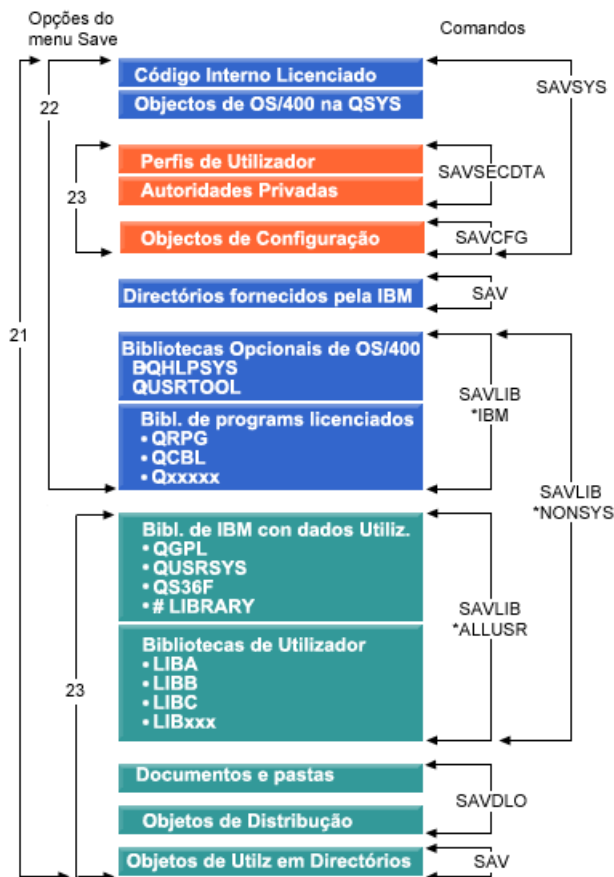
Opções do menu Save

Comandos

Código Interno Licenciado
Objectos de OS/400 na QSYS

SAVSYS

22

Perfis de Utilizador
Autoridades Privadas

SAVSECDTA

23

Objectos de Configuração

SAVCFG

Directórios fornecidos pela IBM

SAV

21

Bibliotecas Opcionais de OS/400
BQHLPSYS
QUSRTOOL

Bibl. de programs licenciados
• QRPG
• QCBL
• Qxxxxx

SAVLIB
*IBM

SAVLIB
*NONSYS

Bibl. de IBM con dados Utiliz.
• QGPL
• QUSRSYS
• QS36F
• # LIBRARY

Bibliotecas de Utilizador
• LIBA
• LIBB
• LIBC
• LIBxxx

SAVLIB
*ALLUSR

23

Documentos e pastas
Objetos de Distribução

SAVDLO

Objetos de Utilz em Directórios

SAV